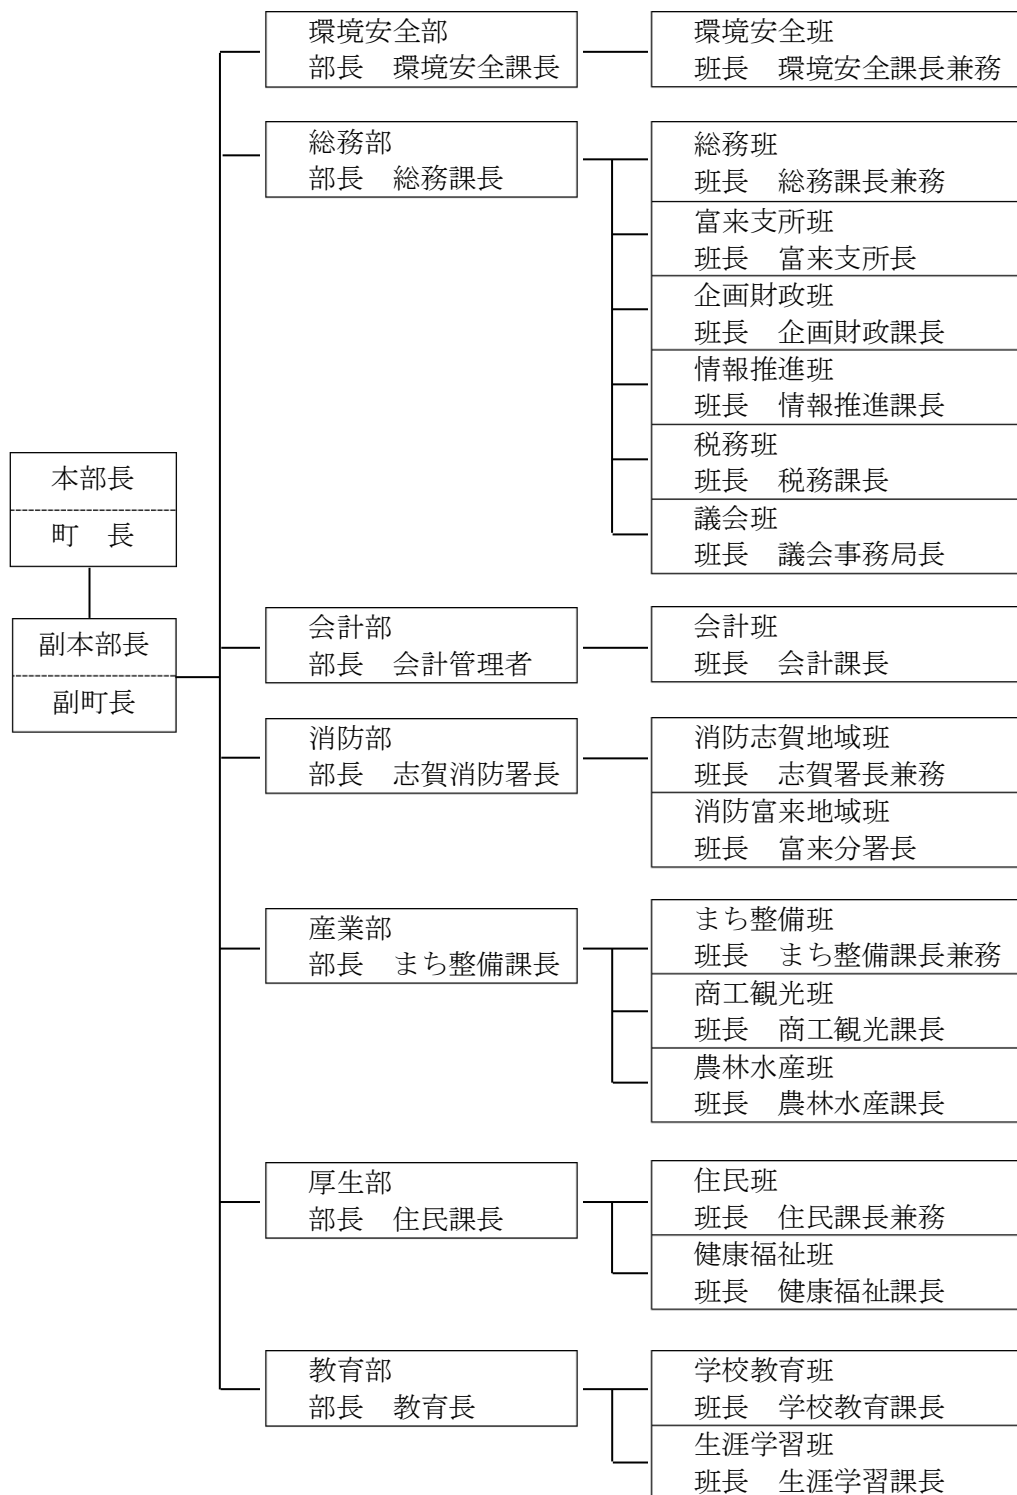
本部長

町　長

副本部長

副町長

環境安全部
部長　環境安全課長

環境安全班
班長　環境安全課長兼務

総務部
部長　総務課長

総務班
班長　総務課長兼務

富来支所班
班長　富来支所長

企画財政班
班長　企画財政課長

情報推進班
班長　情報推進課長

税務班
班長　税務課長

議会班
班長　議会事務局長

会計部
部長　会計管理者

会計班
班長　会計課長

消防部
部長　志賀消防署長

消防志賀地域班
班長　志賀署長兼務

消防富来地域班
班長　富来分署長

産業部
部長　まち整備課長

まち整備班
班長　まち整備課長兼務

商工観光班
班長　商工観光課長

農林水産班
班長　農林水産課長

厚生部
部長　住民課長

住民班
班長　住民課長兼務

健康福祉班
班長　健康福祉課長

教育部
部長　教育長

学校教育班
班長　学校教育課長

生涯学習班
班長　生涯学習課長